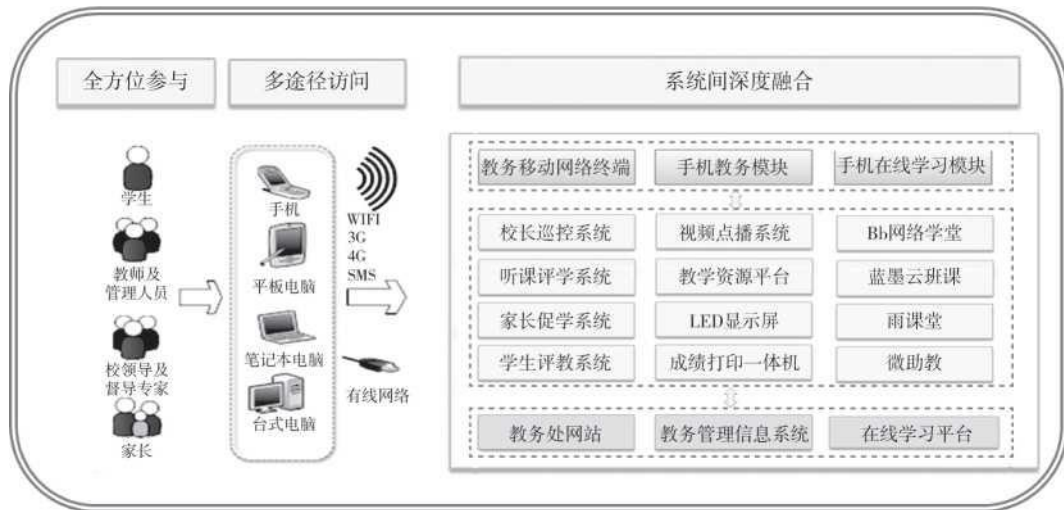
全方位参与

多途径访问

系统间深度融合

学生

教师及管理人员

校领导及督导专家

家长

手机

平板电脑

笔记本电脑

台式电脑

WIFI
3G
4G
SMS

有线网络

| 教务移动网络终端 | 手机教务模块 | 手机在线学习模块 |
|---|---|---|
| 校长巡控系统 | 视频点播系统 | Bb网络学堂 |
| 听课评学系统 | 教学资源平台 | 蓝墨云班课 |
| 家长促学系统 | LED显示屏 | 雨课堂 |
| 学生评教系统 | 成绩打印一体机 | 微助教 |
| 教务处网站 | 教务管理信息系统 | 在线学习平台 |